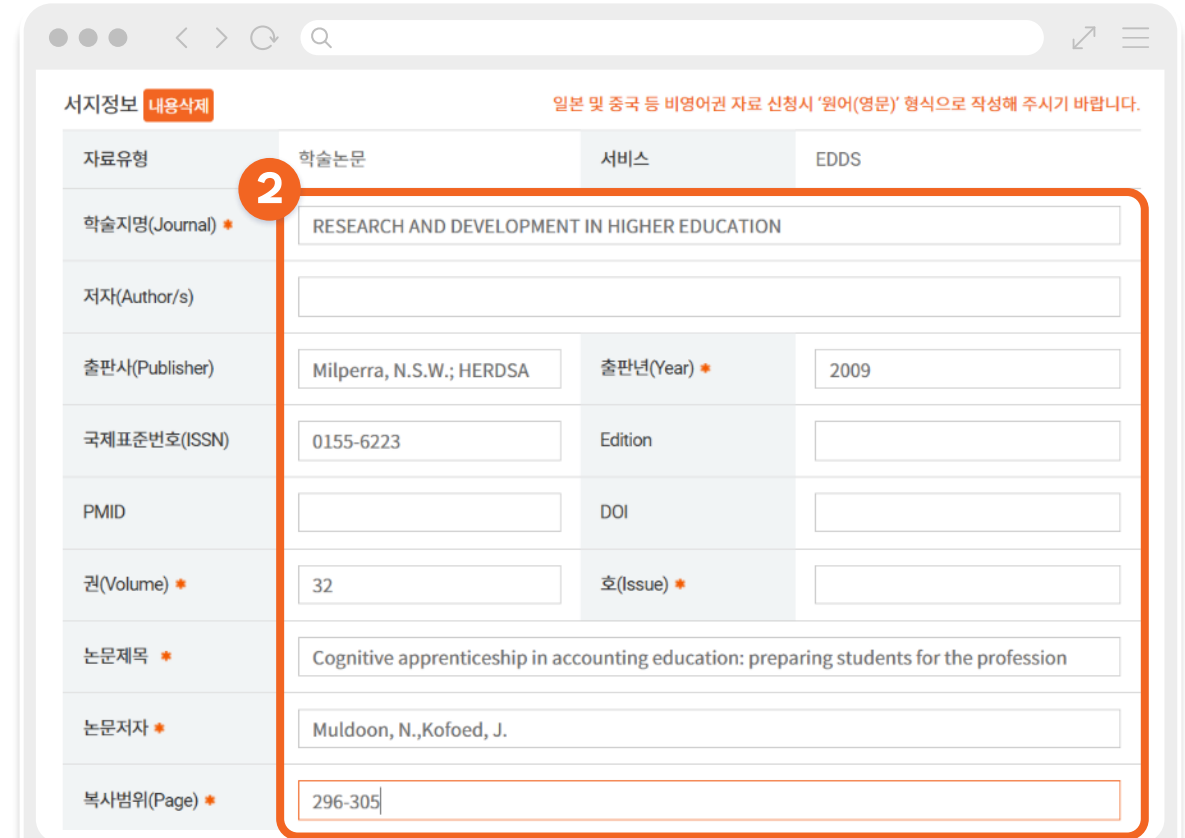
서지정보 내용삭제

일본 및 중국 등 비영어권 자료 신청시 '원어(영문)' 형식으로 작성해 주시기 바랍니다.

| | | | |
|---|---|---|---|
| 자료유형 | 학술논문 | 서비스 | EDDS |
| 학술지명(Journal) * | RESEARCH AND DEVELOPMENT IN HIGHER EDUCATION | | |
| 저자(Author/s) | | | |
| 출판사(Publisher) | Milperra, N.S.W.; HERDSA | 출판년(Year) * | 2009 |
| 국제표준번호(ISSN) | 0155-6223 | Edition | |
| PMID | | DOI | |
| 권(Volume) * | 32 | 호(Issue) * | |
| 논문제목 * | Cognitive apprenticeship in accounting education: preparing students for the profession | | |
| 논문저자 * | Muldoon, N.,Kofoed, J. | | |
| 복사범위(Page) * | 296-305 | | |

2